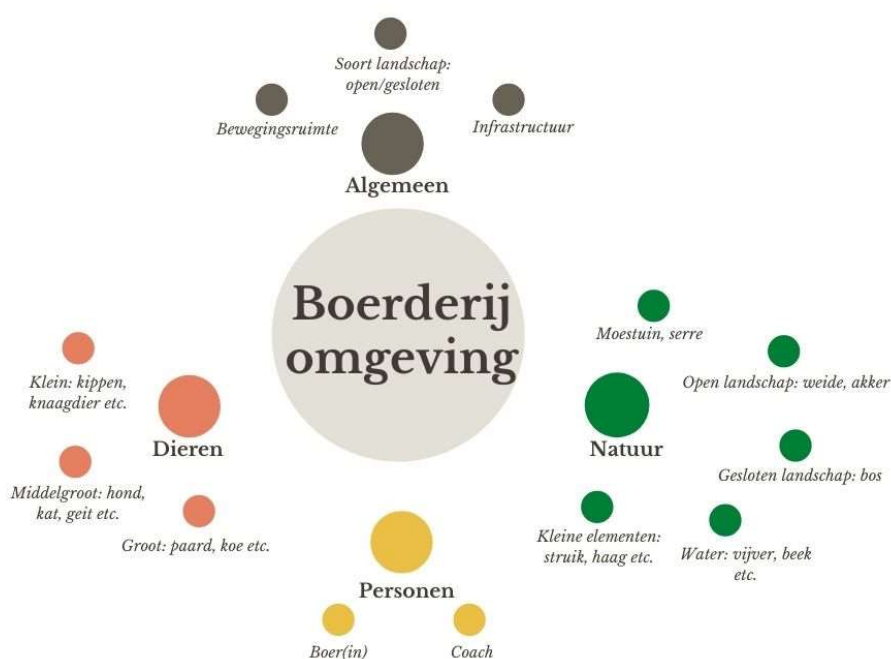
Soort landschap: open/gesloten

Bewegingsruimte

Infrastructuur

Algemeen

Boerderij omgeving

Klein: kippen, knaagdier etc.

Dieren

Middelgroot: hond, kat, geit etc.

Groot: paard, koe etc.

Moestuin, serre

Open landschap: weide, akker

Natuur

Gesloten landschap: bos

Kleine elementen: struik, haag etc.

Water: vijver, beek etc.

Personen

Boer(in)

Coach